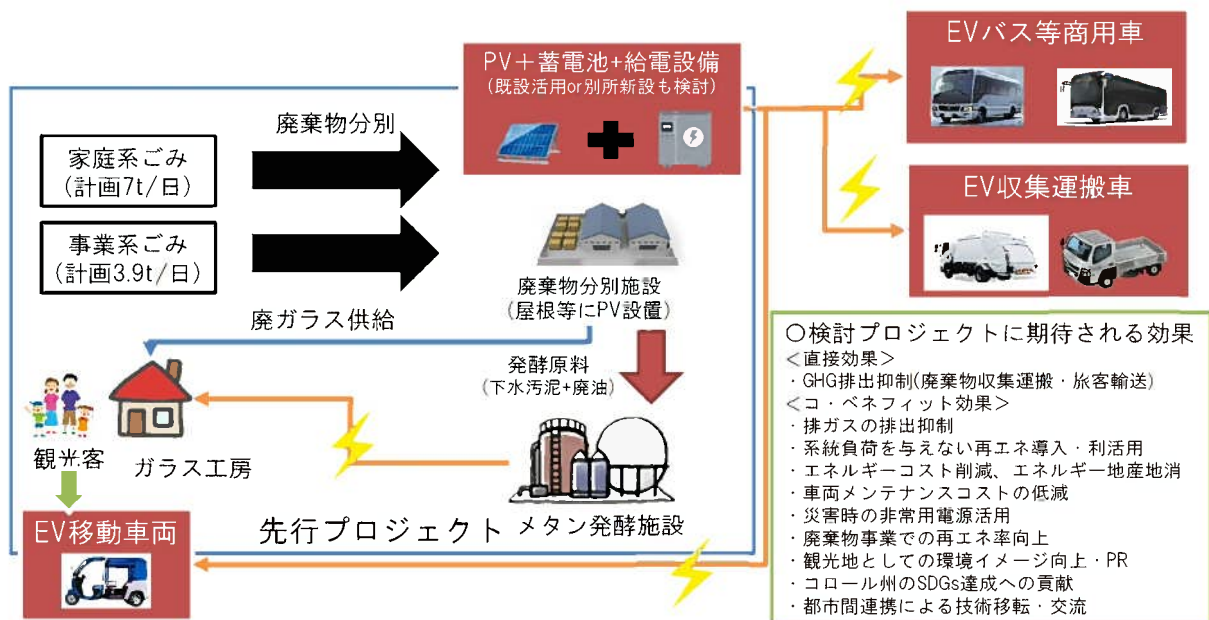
PV＋蓄電池+給電設備
(既設活用or別所新設も検討)

EVバス等商用車

EV収集運搬車

廃棄物分別

家庭系ごみ
(計画7t/日)

事業系ごみ
(計画3.9t/日)

廃棄物分別施設
(屋根等にPV設置)

廃ガラス供給

発酵原料
(下水汚泥+廃油)

観光客

ガラス工房

メタン発酵施設

先行プロジェクト

EV移動車両

○検討プロジェクトに期待される効果
＜直接効果＞
・GHG排出抑制(廃棄物収集運搬・旅客輸送)
＜コ・ベネフィット効果＞
・排ガスの排出抑制
・系統負荷を与えない再エネ導入・利活用
・エネルギーコスト削減、エネルギー地産地消
・車両メンテナンスコストの低減
・災害時の非常用電源活用
・廃棄物事業での再エネ率向上
・観光地としての環境イメージ向上・PR
・コロール州のSDGs達成への貢献
・都市間連携による技術移転・交流